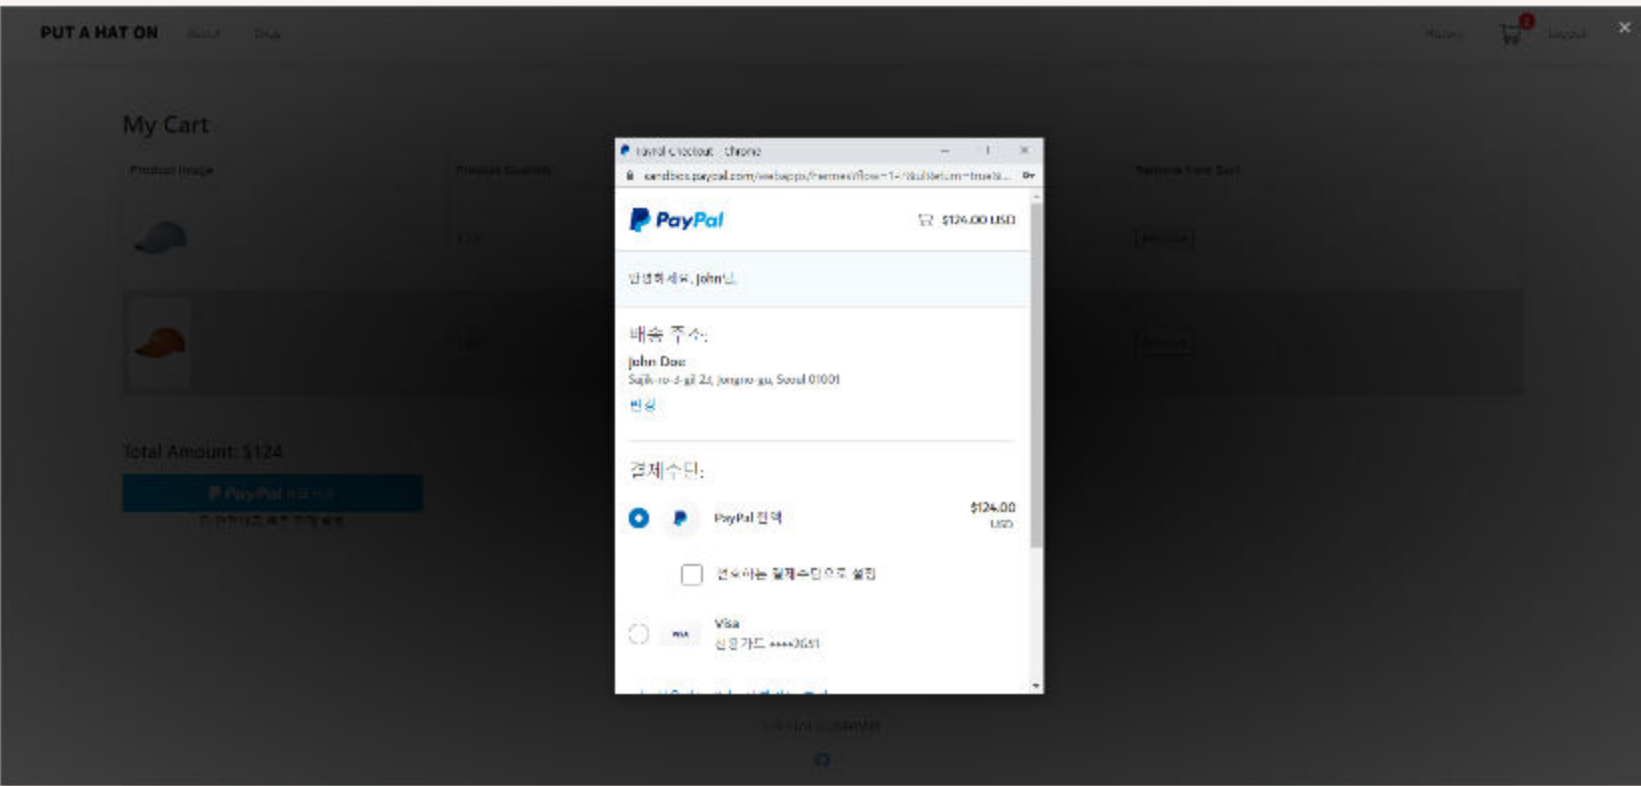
PUT A HAT ON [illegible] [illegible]

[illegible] 2 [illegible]

My Cart

Product Image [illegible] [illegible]

Total Amount: $124

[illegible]

PayPal Checkout - Chrome

sandbox.paypal.com/webapps/hermes?flow=1-P&ulReturn=true&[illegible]

PayPal

$124.00 USD

안녕하세요, John님.

배송 주소:

John Doe
Sajik-ro-3-gil 23, Jongno-gu, Seoul 01001
변경

결제수단:

PayPal 잔액 $124.00 USD

선호하는 결제수단으로 설정

Visa
신용카드 ••••3651